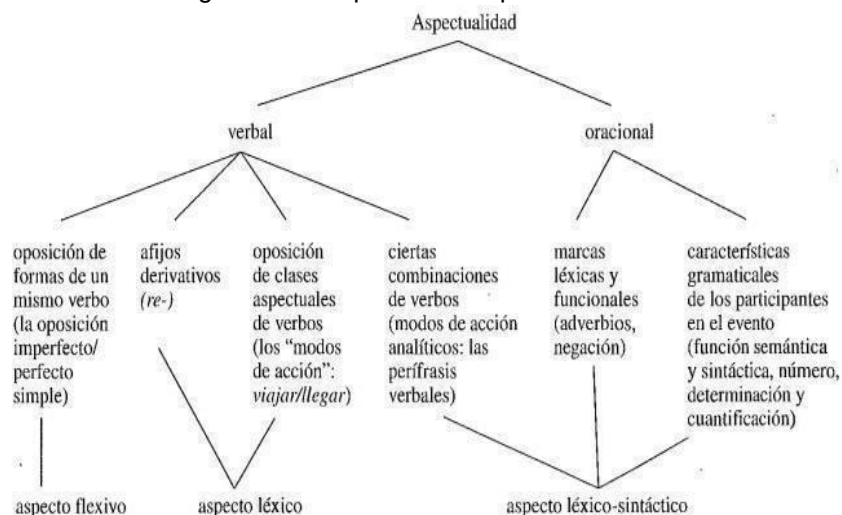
Aspectualidad

verbal

oracional

oposición de formas de un mismo verbo (la oposición imperfecto/ perfecto simple)

afijos derivativos (*re-*)

oposición de clases aspectuales de verbos (los "modos de acción": *viajar/llegar*)

ciertas combinaciones de verbos (modos de acción analíticos: las perífrasis verbales)

marcas léxicas y funcionales (adverbios, negación)

características gramaticales de los participantes en el evento (función semántica y sintáctica, número, determinación y cuantificación)

aspecto flexivo

aspecto léxico

aspecto léxico-sintáctico